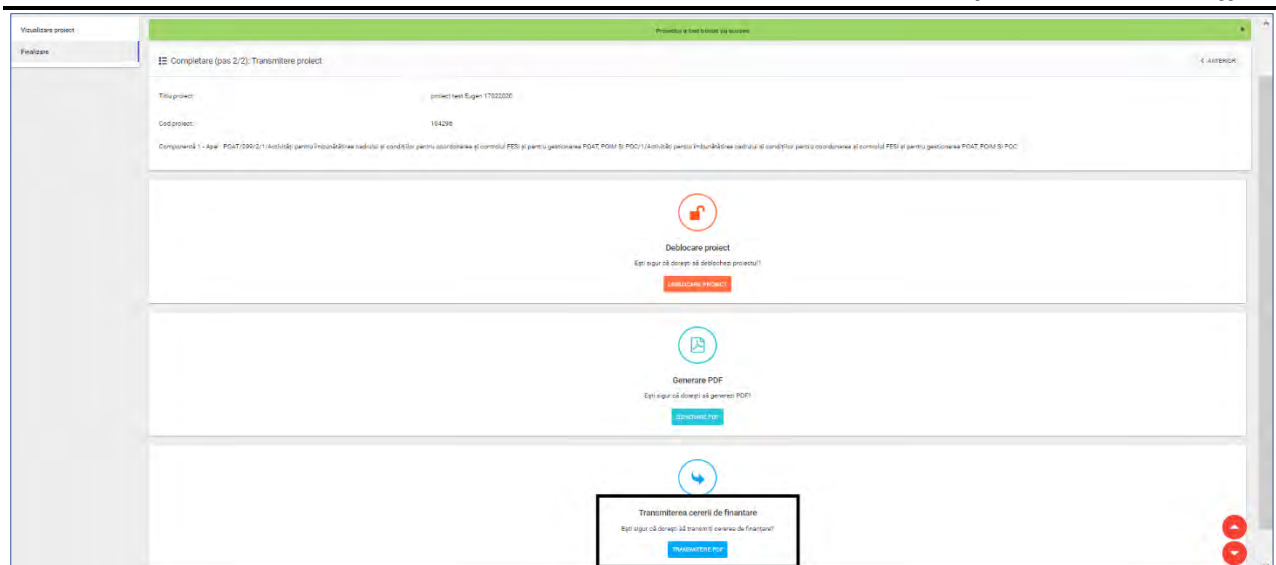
Vizualizare proiect
Finalizare

Proiectul a fost blocat cu succes

Completare (pas 2/2): Transmitere proiect

< ANTERIOR

Titlu proiect: proiect test Eugen 17022020

Cod proiect: 184296

Componentă 1 - Apel: POAT/299/2/1/Activități pentru îmbunătățirea cadrului și condițiilor pentru coordonarea și controlul FESI și pentru gestionarea POAT, POIM și POC/1/Activități pentru îmbunătățirea cadrului și condițiilor pentru coordonarea și controlul FESI și pentru gestionarea POAT, POIM și POC

Deblocare proiect
Ești sigur că dorești să deblochezi proiectul?
DEBLOCARE PROIECT

Generare PDF
Ești sigur că dorești să generezi PDF?
GENERARE PDF

Transmiterea cererii de finantare
Ești sigur că dorești să transmiți cererea de finanțare?
TRANSMITERE PDF